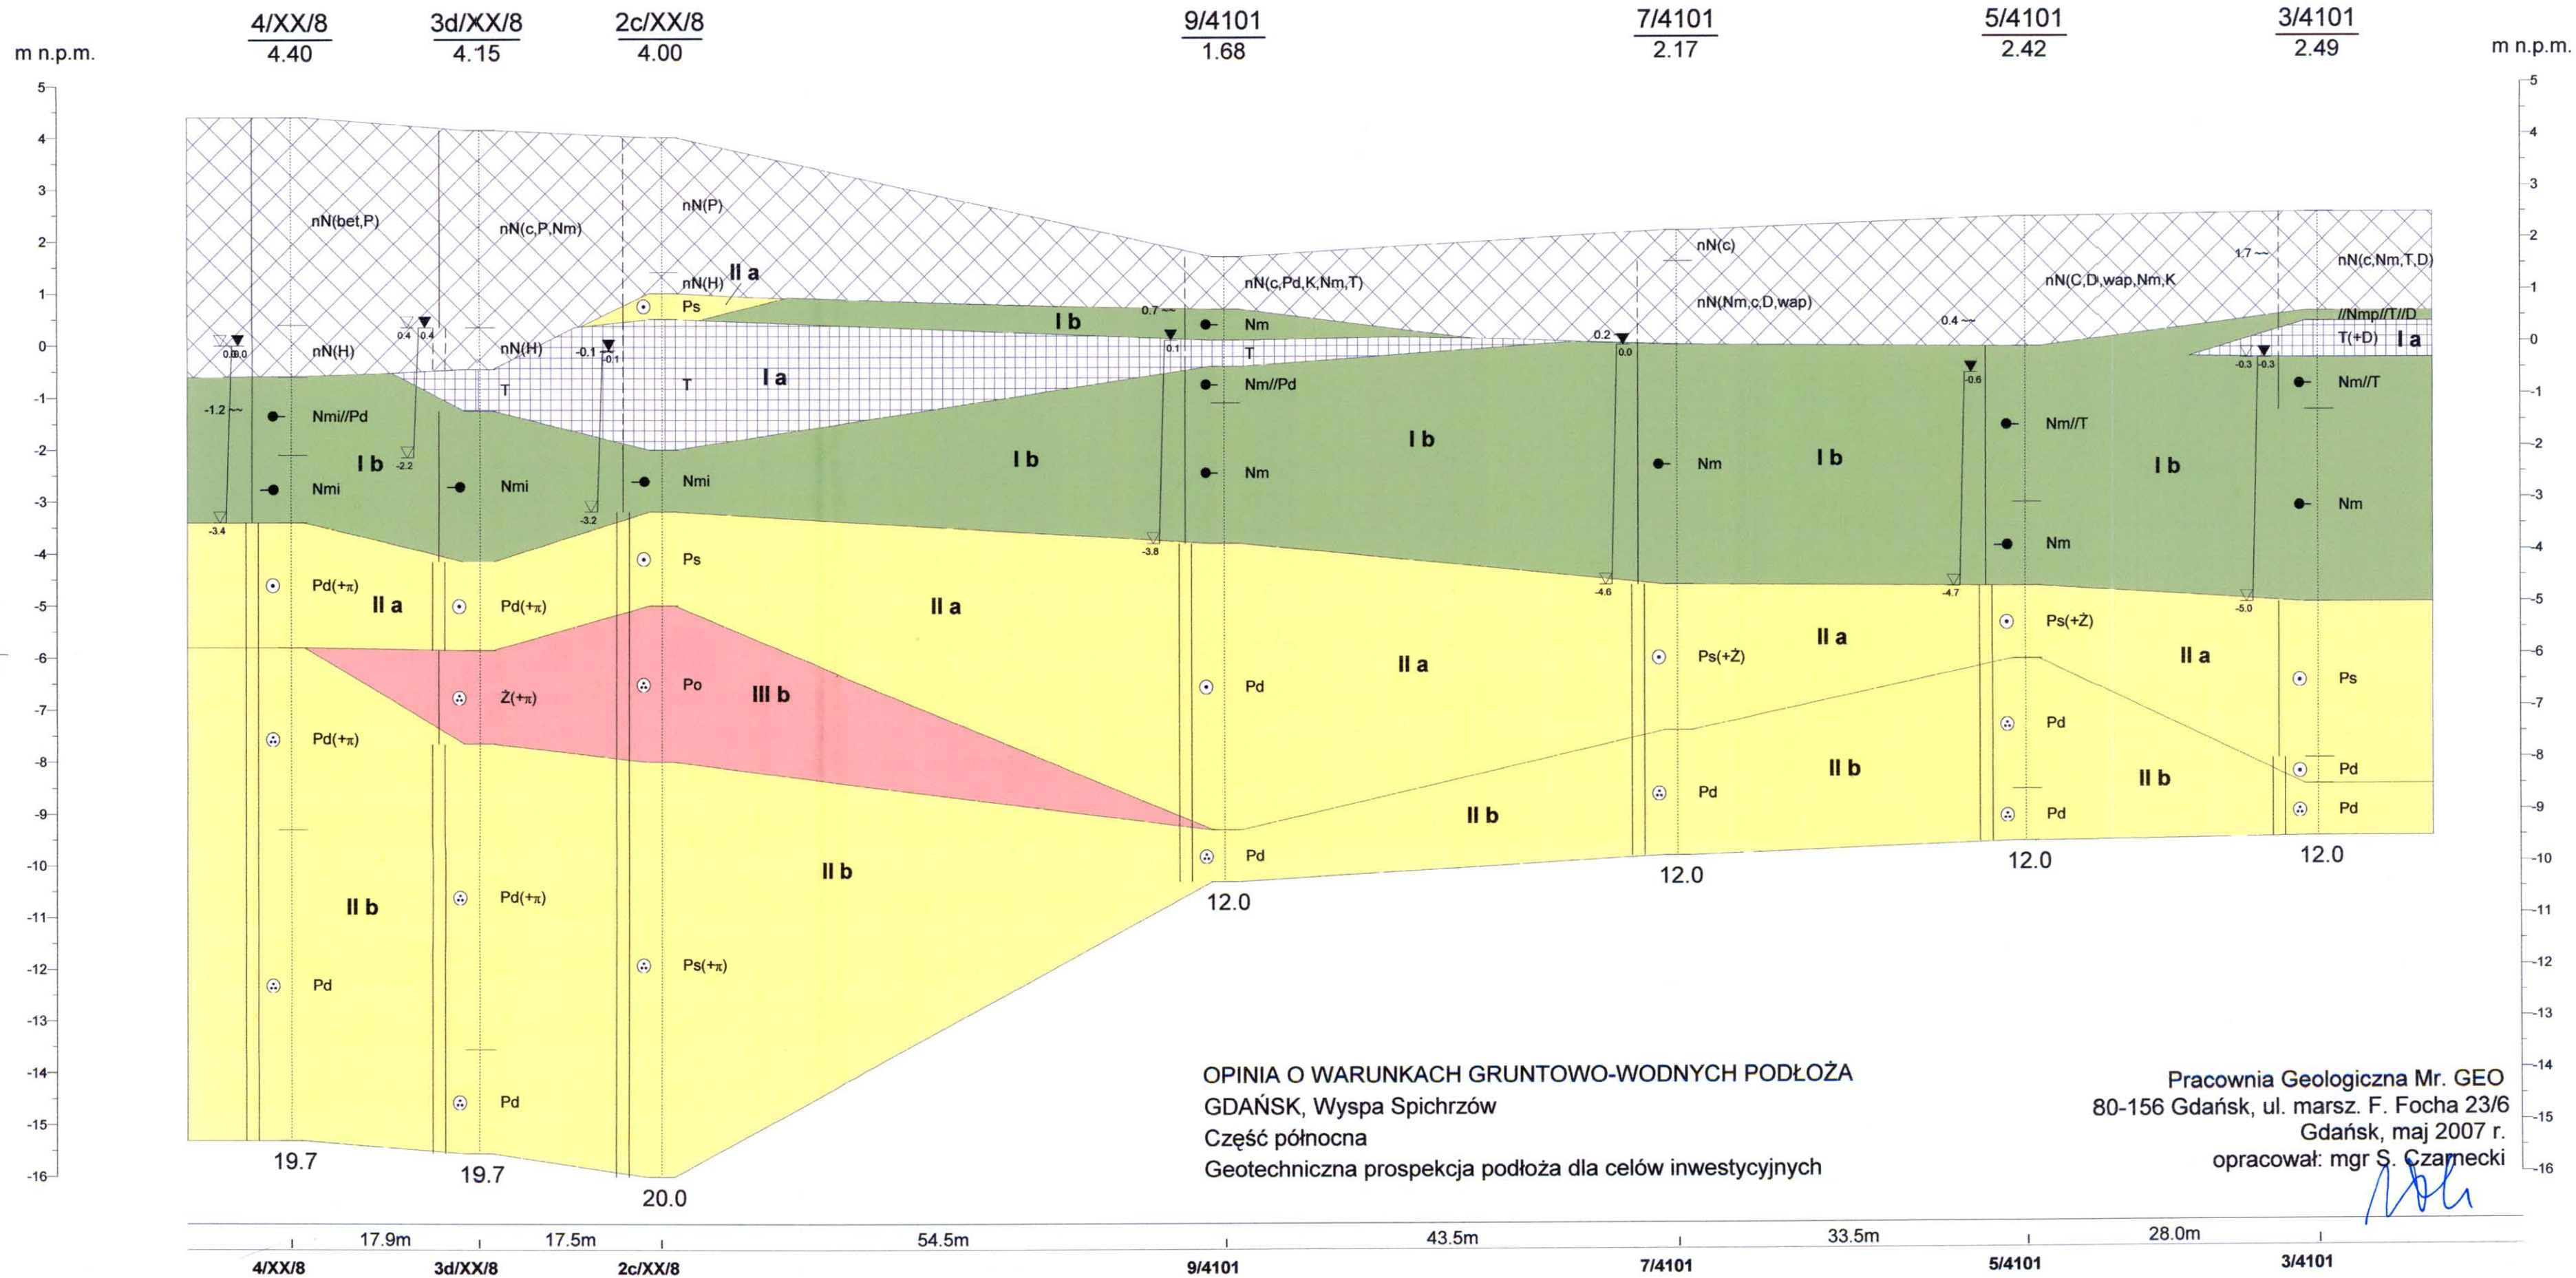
m n.p.m.

4/XX/8
4.40

3d/XX/8
4.15

2c/XX/8
4.00

9/4101
1.68

7/4101
2.17

5/4101
2.42

3/4101
2.49

m n.p.m.

5
4
3
2
1
0
-1
-2
-3
-4
-5
-6
-7
-8
-9
-10
-11
-12
-13
-14
-15
-16

nN(bet,P)
nN(c,P,Nm)
nN(P)
nN(H)
II a
Ps
nN(c,Pd,K,Nm,T)
nN(c)
nN(Nm,c,D,wap)
nN(C,D,wap,Nm,K
1.7
nN(c,Nm,T,D)
//Nmp//T//D
T(+D)
I a
0.0 0.0
nN(H)
0.4 0.4
nN(H)
-0.1
-0.1
T
T
I a
I b
0.7
0.1
Nm
T
Nm//Pd
0.2
0.0
0.4
-0.6
-0.3 -0.3
Nm//T
-1.2
Nmi//Pd
I b
-2.2
Nmi
Nmi
Nmi
-3.4
-3.2
I b
I b
Nm
-3.8
Nm
I b
Nm//T
I b
Nm
Nm
Ps
Pd(+π)
II a
Pd(+π)
II a
-4.6
-4.7
-5.0
Ps(+Ż)
Ps(+Ż)
II a
II a
II a
Ż(+π)
Po
III b
Pd
Ps
Pd
Pd(+π)
Pd
II b
Pd
II b
Pd
Pd
II b
II b
Pd
12.0
12.0
12.0
II b
Pd(+π)
12.0
Pd
Ps(+π)
Pd

OPINIA O WARUNKACH GRUNTOWO-WODNYCH PODŁOŻA
GDAŃSK, Wyspa Spichrzów
Część północna
Geotechniczna prospekcja podłoża dla celów inwestycyjnych

Pracownia Geologiczna Mr. GEO
80-156 Gdańsk, ul. marsz. F. Focha 23/6
Gdańsk, maj 2007 r.
opracował: mgr S. Czarnecki

19.7
19.7
20.0

17.9m
17.5m
54.5m
43.5m
33.5m
28.0m

4/XX/8
3d/XX/8
2c/XX/8
9/4101
7/4101
5/4101
3/4101